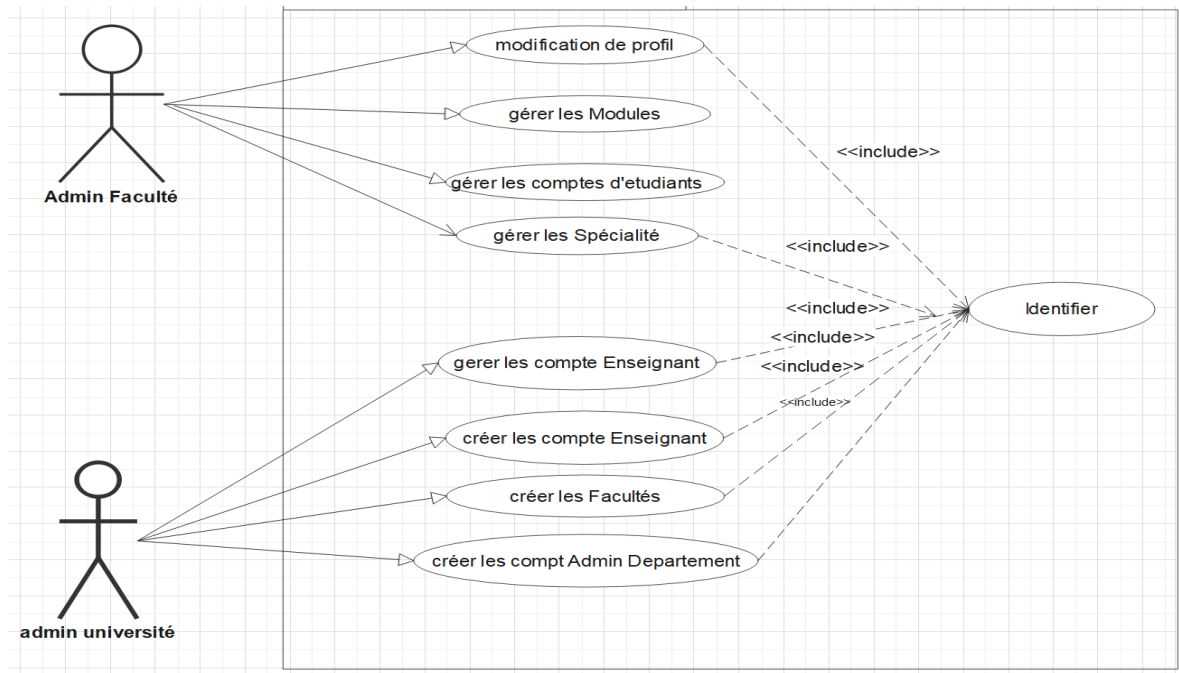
Admin Faculté

modification de profil

gérer les Modules

gérer les comptes d'etudiants

gérer les Spécialité

<<include>>

<<include>>

<<include>>

<<include>>

<<include>>

<<include>>

Identifier

gerer les compte Enseignant

créer les compte Enseignant

créer les Facultés

créer les compt Admin Departement

admin université